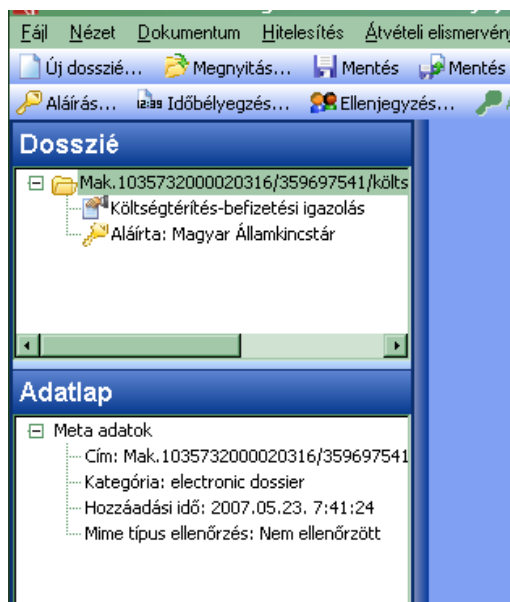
Fájl Nézet Dokumentum Hitelesítés Átvételi elismervény

Új dosszié... Megnyitás... Mentés Mentés

Aláírás... Időbélyegzés... Ellenjegyzés...

Dosszié

Mak.103573200002031 6/359697541/költs

Költségtérítés-befizetési igazolás

Aláírta: Magyar Államkincstár

Adatlap

Meta adatok

Cím: Mak.103573200002031 6/359697541

Kategória: electronic dossier

Hozzáadási idő: 2007.05.23. 7:41:24

Mime típus ellenőrzés: Nem ellenőrzött